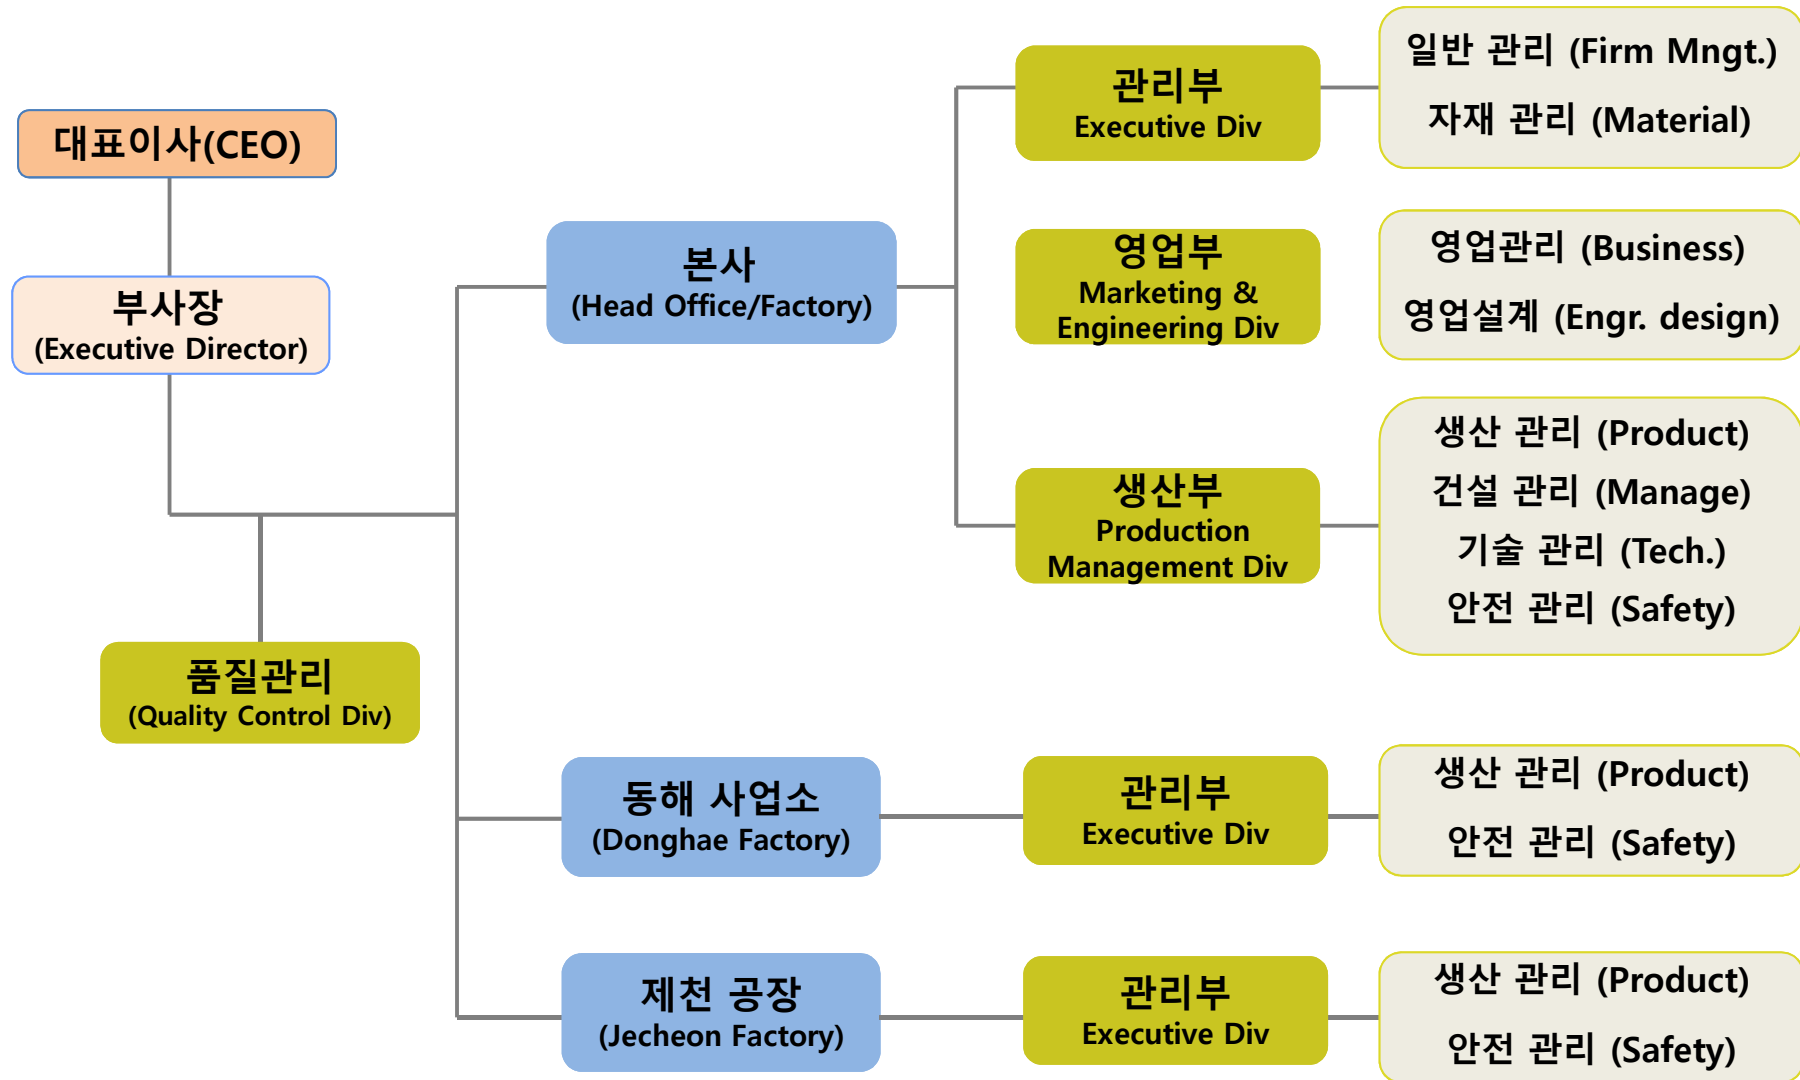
대표이사(CEO)

부사장
(Executive Director)

품질관리
(Quality Control Div)

본사
(Head Office/Factory)

관리부
Executive Div

일반 관리 (Firm Mngt.)
자재 관리 (Material)

영업부
Marketing & Engineering Div

영업관리 (Business)
영업설계 (Engr. design)

생산부
Production Management Div

생산 관리 (Product)
건설 관리 (Manage)
기술 관리 (Tech.)
안전 관리 (Safety)

동해 사업소
(Donghae Factory)

관리부
Executive Div

생산 관리 (Product)
안전 관리 (Safety)

제천 공장
(Jecheon Factory)

관리부
Executive Div

생산 관리 (Product)
안전 관리 (Safety)